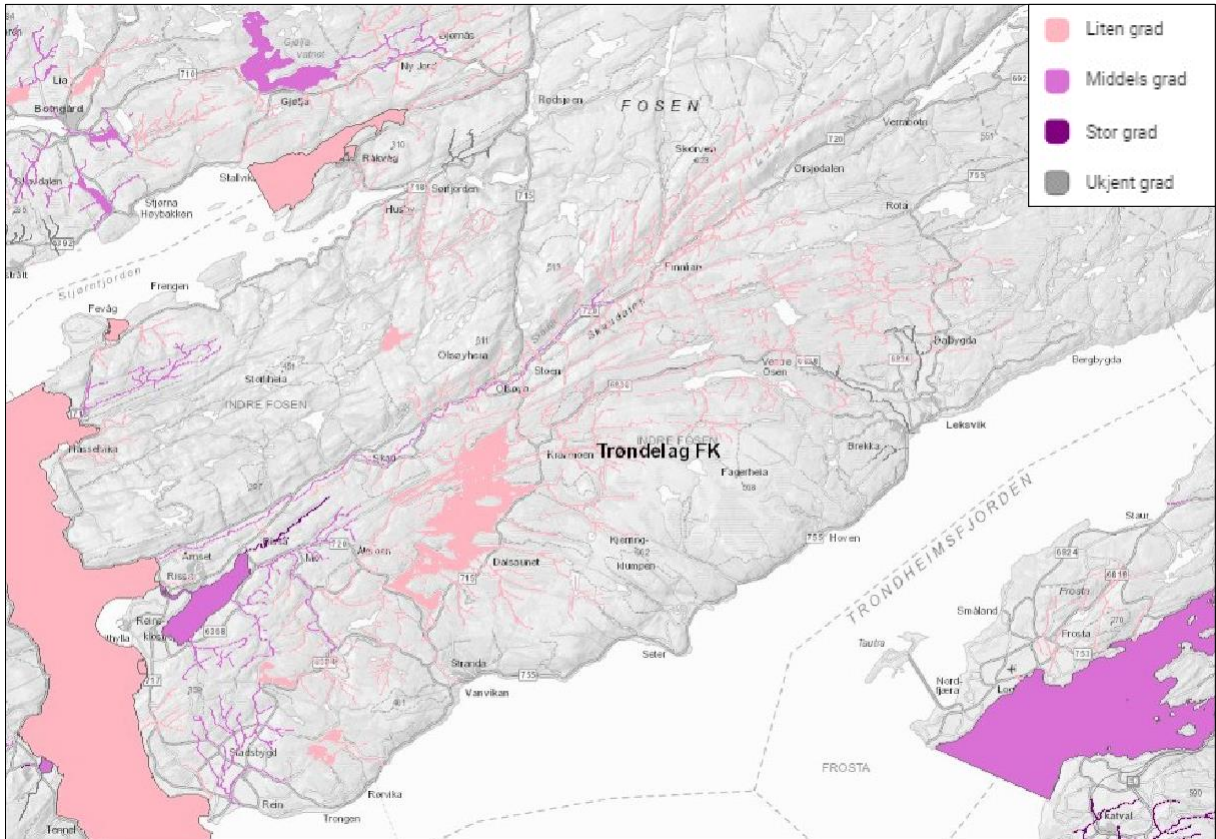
Liten grad
Middels grad
Stor grad
Ukjent grad

FOSEN
Trøndelag FK
INDRE FOSEN
INDRE FOSEN
TRONDHEIMSFJORDEN
FROSTA
Stjørnfjorden

Lia
Botngård
Gjøla
Gjølga
Bjørnås
Ny Jord
Rødsjøen
Stallvika
Råkvåg
Hus
Seljorden
Stjørna
Høybakken
Skorven
Orsjødalen
Vernebotn
Rota
Frengen
Fevåg
Finnkas
Skaudalen
Storheia
Oløyheia
Stoen
Ofsøya
Venne
Osen
Dalbygda
Bergbygda
Hassebakk
Leksvik
Kvamoen
Fagerheia
Brekka
Skaun
Amset
Rissa
Råkvåg
Hylla
Melen
Kjerringklumpen
Dalsaunet
Hoven
Staur
Småland
Frosta
Tautra
Nordfjæra
Stranda
Vanvikan
Seter
Stadsbygd
Reins
Rørvika
Trongen
Tennel
Katval
710
715
720
755
753
6808
6824